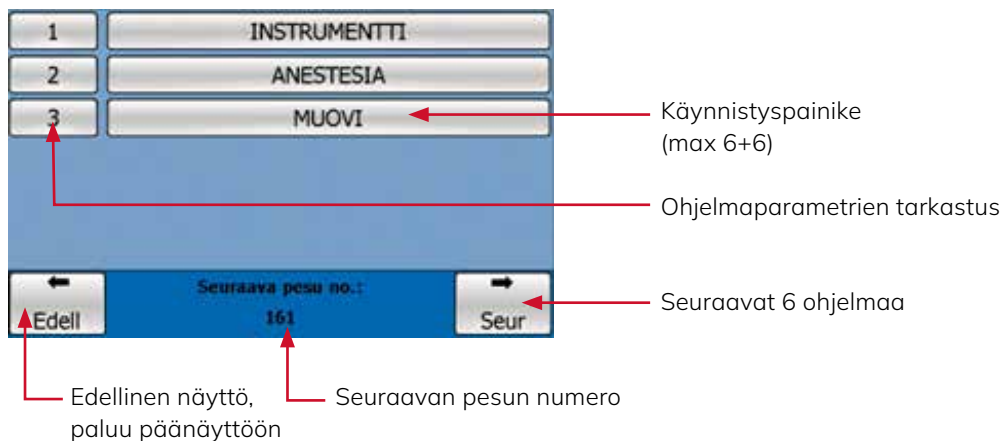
1
INSTRUMENTTI
2
ANESTESIA
3
MUOVI

Käynnistyspainike
(max 6+6)

Ohjelmaparametrien tarkastus

Edell
Seuraava pesu no.:
161
Seur

Seuraavat 6 ohjelmaa

Edellinen näyttö,
paluu päänäyttöön

Seuraavan pesun numero